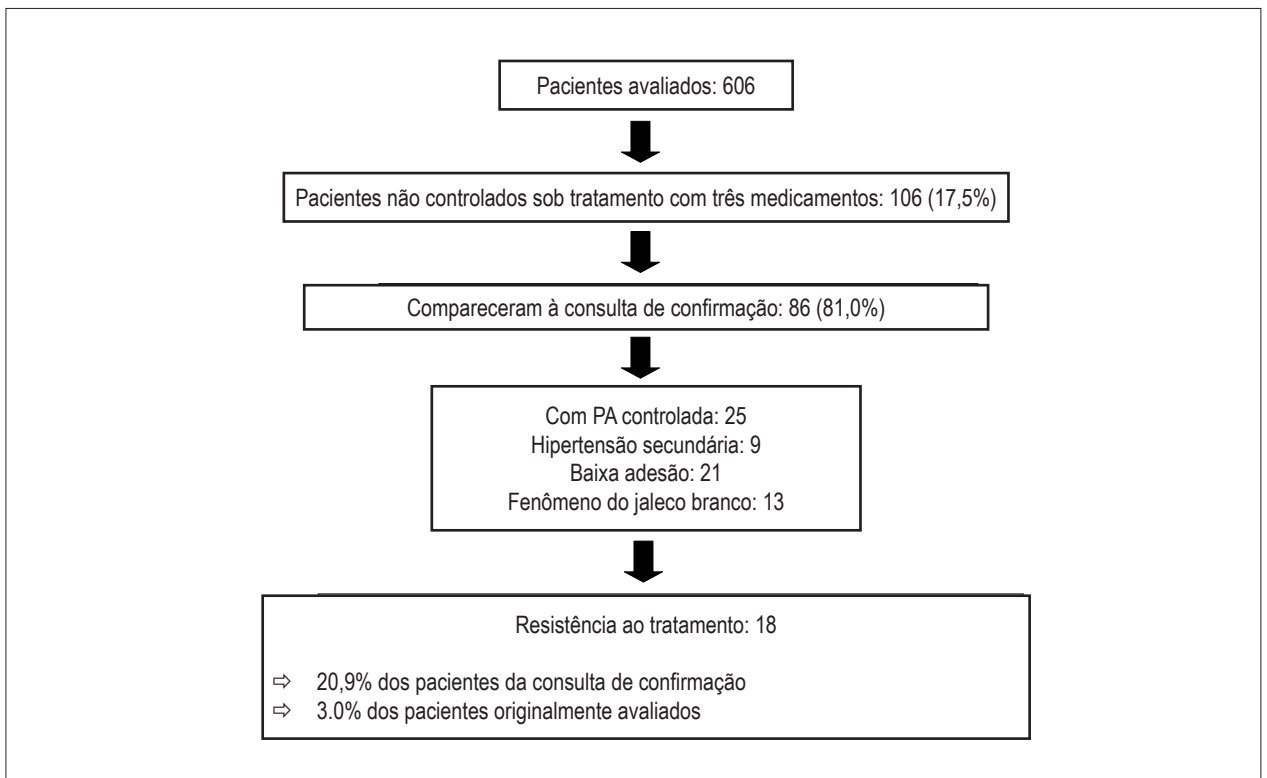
Pacientes avaliados: 606

Pacientes não controlados sob tratamento com três medicamentos: 106 (17,5%)

Compareceram à consulta de confirmação: 86 (81,0%)

Com PA controlada: 25
Hipertensão secundária: 9
Baixa adesão: 21
Fenômeno do jaleco branco: 13

Resistência ao tratamento: 18

⇨ 20,9% dos pacientes da consulta de confirmação
⇨ 3.0% dos pacientes originalmente avaliados